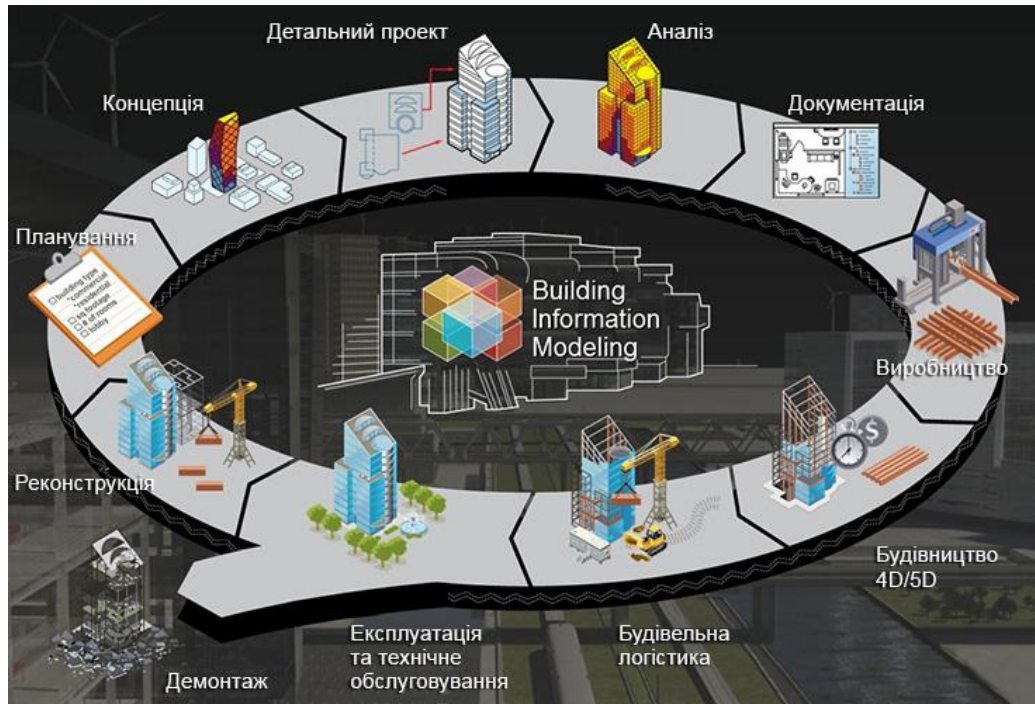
Детальний проект

Аналіз

Концепція

Документація

Планування

building type
commercial
residential
sq footage
# of rooms
lobby

Building Information Modeling

Виробництво

Реконструкція

Будівництво 4D/5D

Демонтаж

Експлуатація та технічне обслуговування

Будівельна логістика